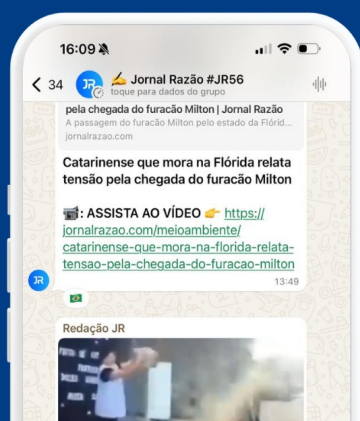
16:09

34 JR ✍️ Jornal Razão #JR56
toque para dados do grupo

pela chegada do furacão Milton | Jornal Razão
A passagem do furacão Milton pelo estado da Flórid...
jornalrazao.com

Catarinense que mora na Flórida relata tensão pela chegada do furacão Milton

📹: ASSISTA AO VÍDEO 👉 https://jornalrazao.com/meioambiente/catarinense-que-mora-na-florida-relata-tensao-pela-chegada-do-furacao-milton
13:49

JR

🇧🇷

Redação JR